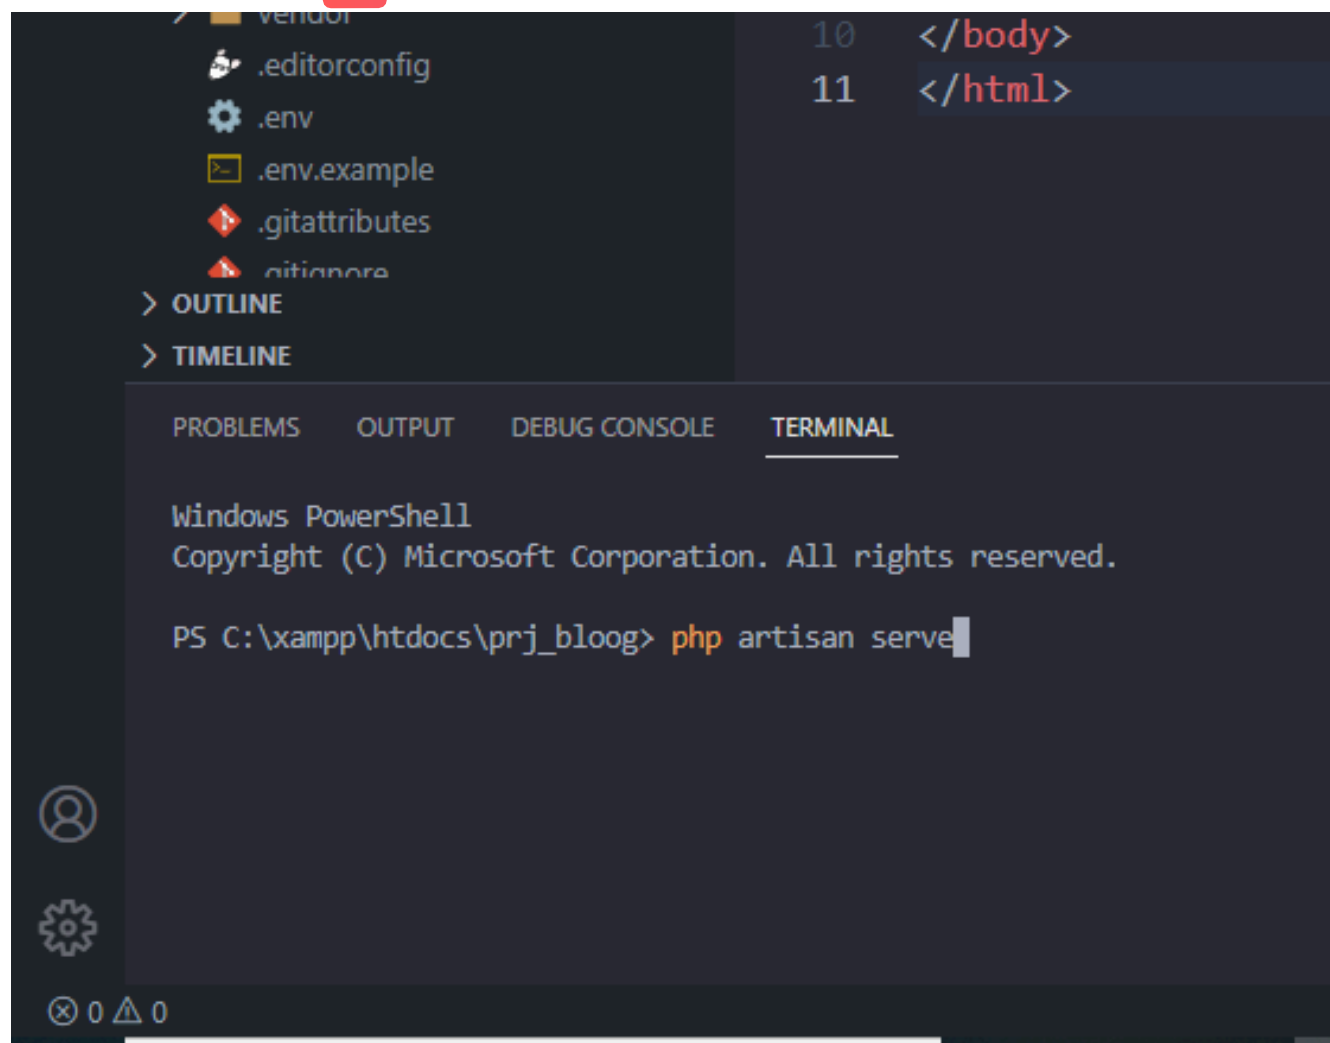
vendor
.editorconfig
.env
.env.example
.gitattributes
.gitignore
OUTLINE
TIMELINE

10 </body>
11 </html>

PROBLEMS OUTPUT DEBUG CONSOLE TERMINAL

Windows PowerShell
Copyright (C) Microsoft Corporation. All rights reserved.

PS C:\xampp\htdocs\prj_bloog> php artisan serve

⊗ 0 ⚠ 0